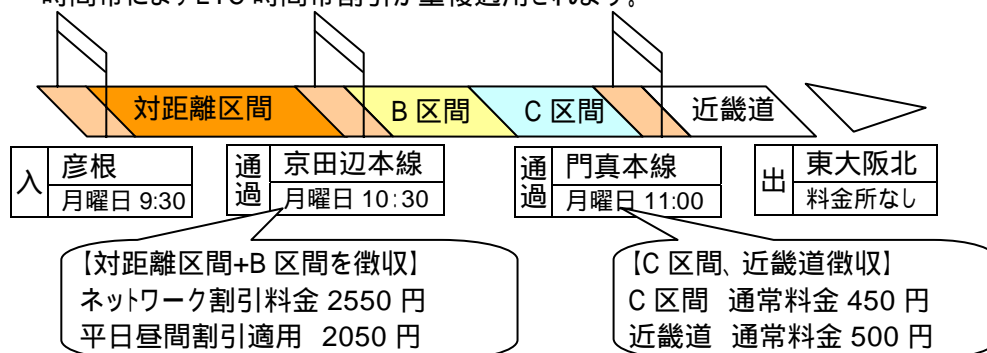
時間帯によりETC時間帯割引が重複適用されます。

対距離区間

B区間

C区間

近畿道

入

彦根

月曜日 9:30

通過

京田辺本線

月曜日 10:30

通過

門真本線

月曜日 11:00

出

東大阪北

料金所なし

【対距離区間+B区間を徴収】
ネットワーク割引料金 2550円
平日昼間割引適用 2050円

【C区間、近畿道徴収】
C区間 通常料金 450円
近畿道 通常料金 500円